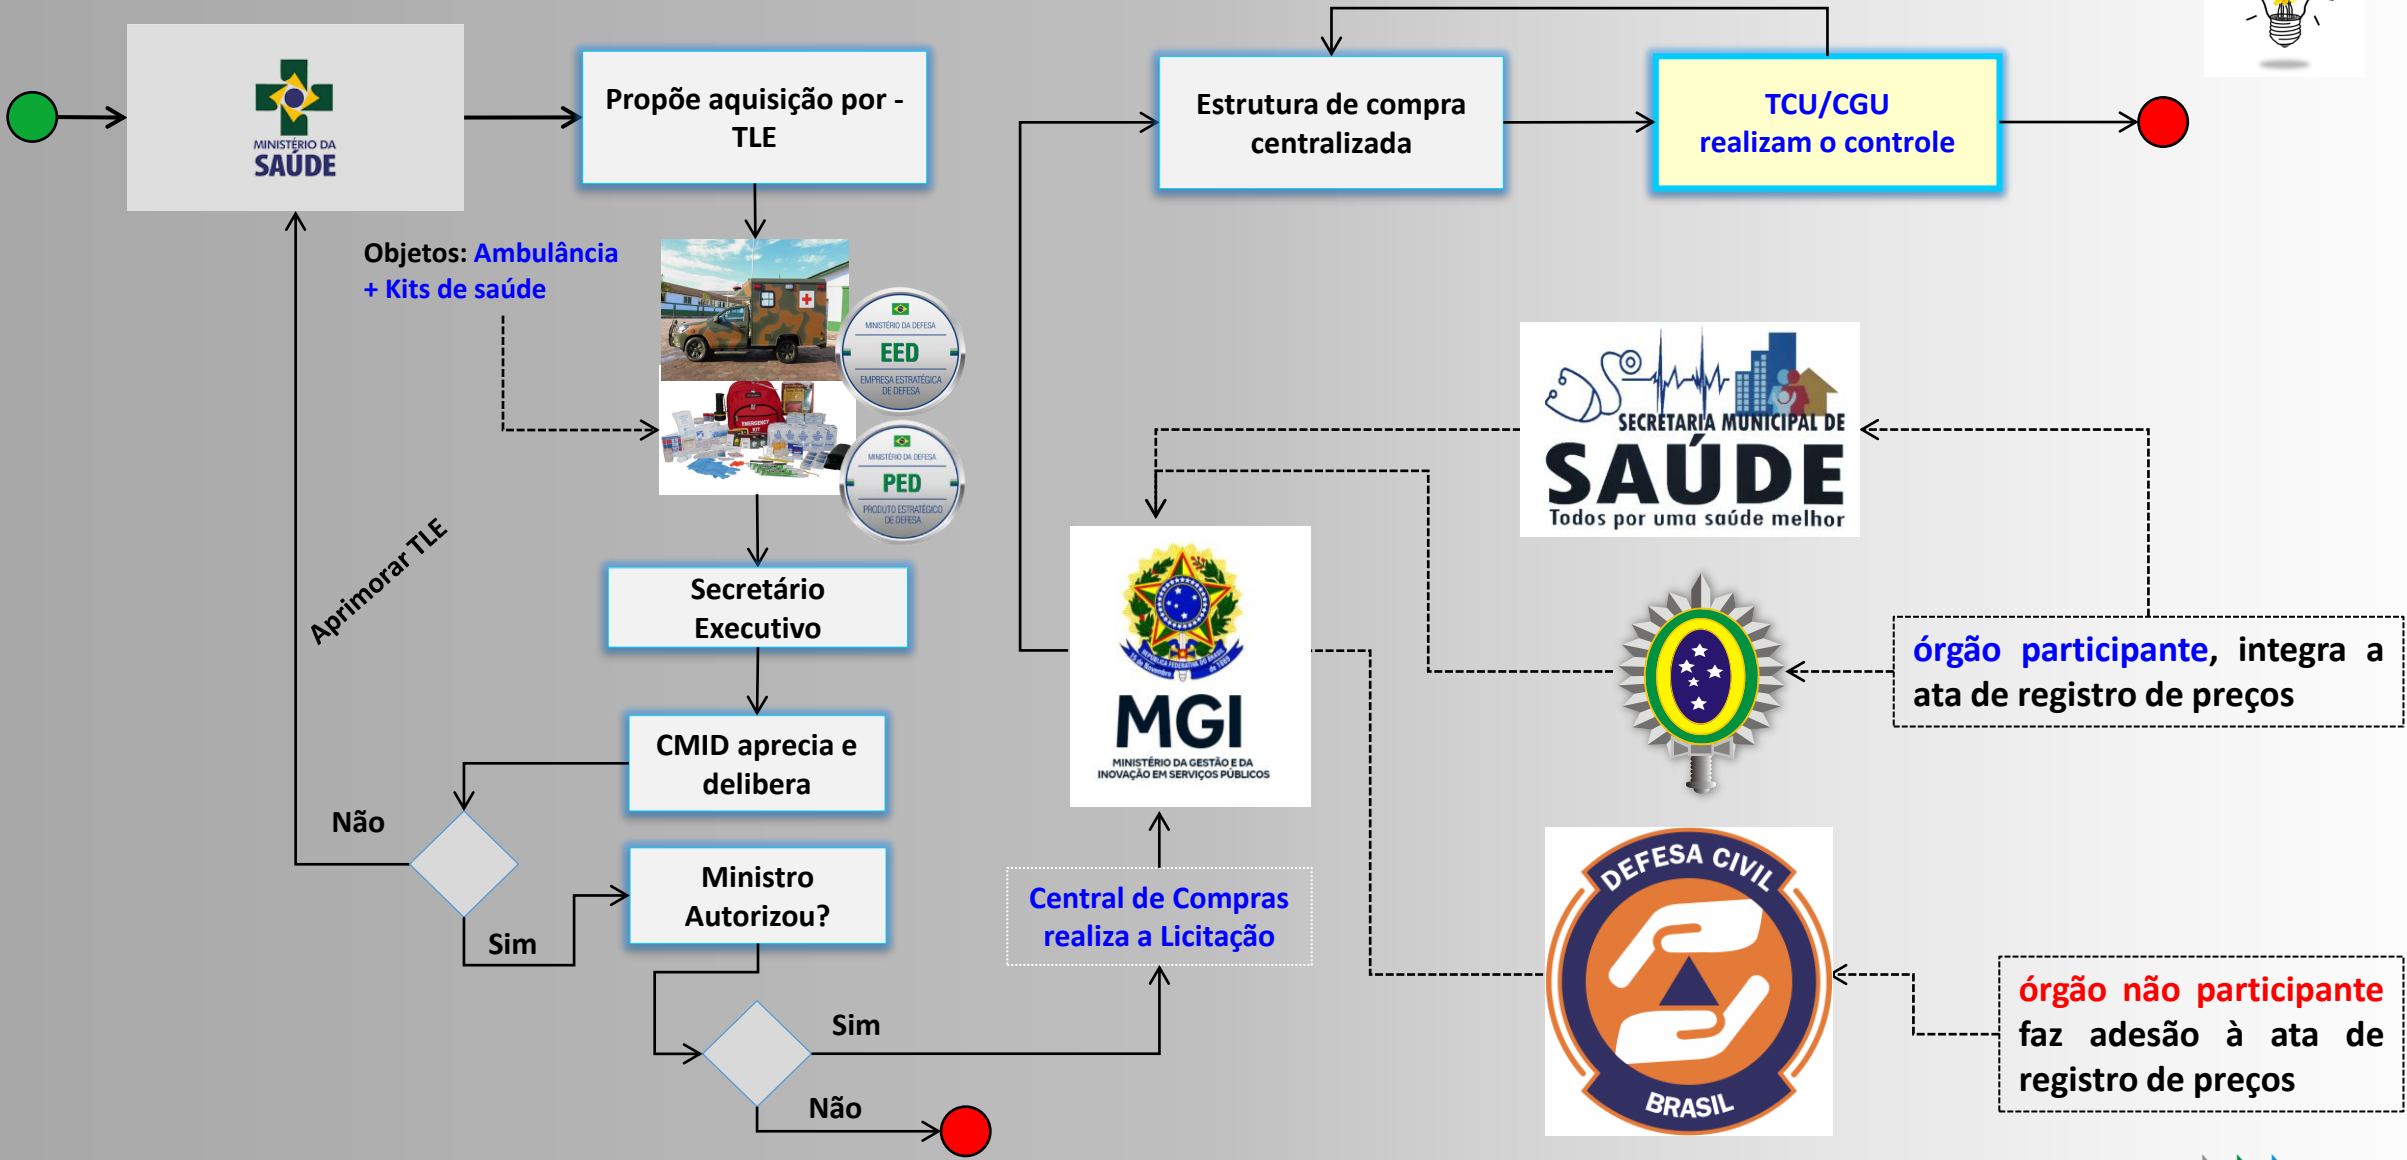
MINISTÉRIO DA SAÚDE

Propõe aquisição por - TLE

Objetos: Ambulância + Kits de saúde

MINISTÉRIO DA DEFESA
EED
EMPRESA ESTRATÉGICA DE DEFESA

MINISTÉRIO DA DEFESA
PED
PRODUTO ESTRATÉGICO DE DEFESA

Secretário Executivo

CMID aprecia e delibera

Aprimorar TLE

Não

Sim

Ministro Autorizou?

Sim

Não

Estrutura de compra centralizada

TCU/CGU realizam o controle

SECRETARIA MUNICIPAL DE SAÚDE
Todos por uma saúde melhor

MGI
MINISTÉRIO DA GESTÃO E DA INOVAÇÃO EM SERVIÇOS PÚBLICOS

Central de Compras realiza a Licitação

órgão participante, integra a ata de registro de preços

DEFESA CIVIL
BRASIL

órgão não participante faz adesão à ata de registro de preços